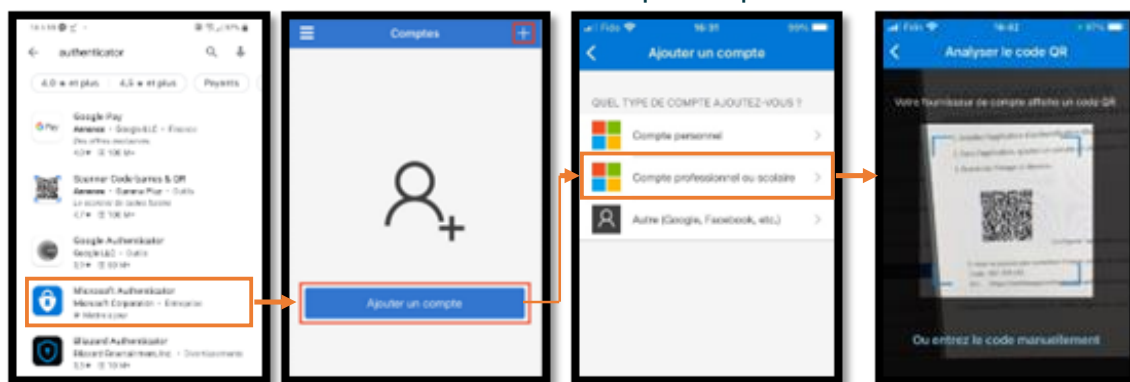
authenticator

4,0 ★ et plus

4,5 ★ et plus

Payants

Google Pay

Google LLC

Scanner Code barres & QR

Google Authenticator

Google LLC

Microsoft Authenticator

Microsoft Corporation

Blizzard Authenticator

Comptes

Ajouter un compte

Ajouter un compte

QUEL TYPE DE COMPTE AJOUTEZ-VOUS ?

Compte personnel

Compte professionnel ou scolaire

Autre (Google, Facebook, etc.)

Analyser le code QR

Votre fournisseur de compte affiche un code QR

Ou entrez le code manuellement